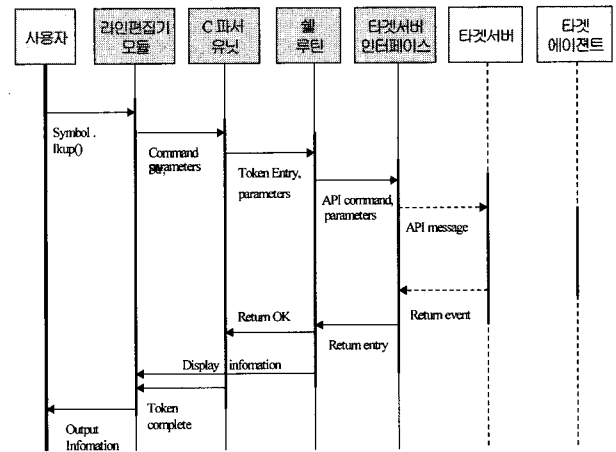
사용자

라인편집기 모듈

C 파서 유닛

쉘 루틴

타겟서버 인터페이스

타겟서버

타겟 에이전트

Symbol . lkup()

Command parameters

Token Entry, parameters

API command, parameters

API message

Return event

Return OK

Return entry

Display infomation

Token complete

Output Infomation